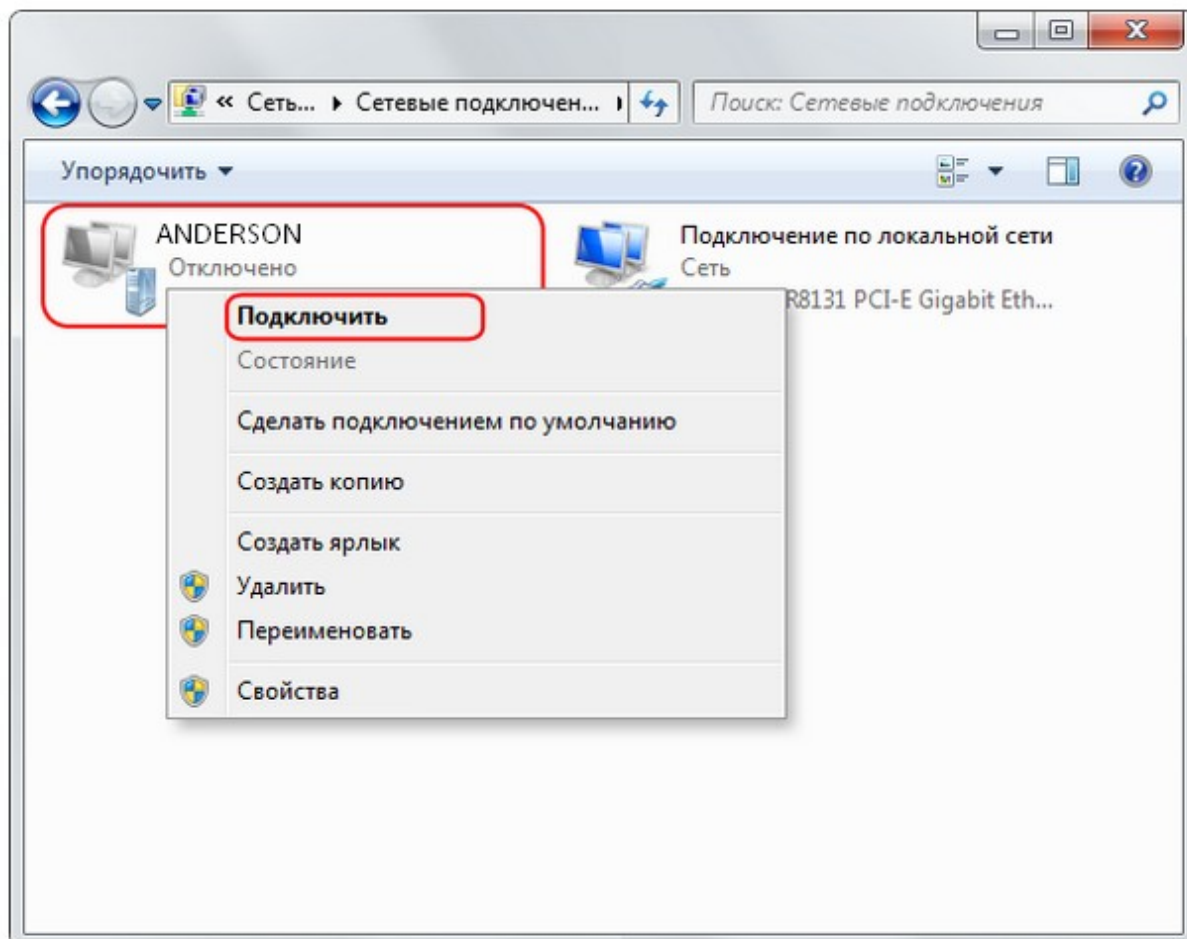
« Сеть... ▸ Сетевые подключен... ▸

Поиск: Сетевые подключения

Упорядочить ▾

ANDERSON
Отключено

Подключение по локальной сети
Сеть
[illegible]R8131 PCI-E Gigabit Eth...

Подключить
Состояние
Сделать подключением по умолчанию
Создать копию
Создать ярлык
Удалить
Переименовать
Свойства